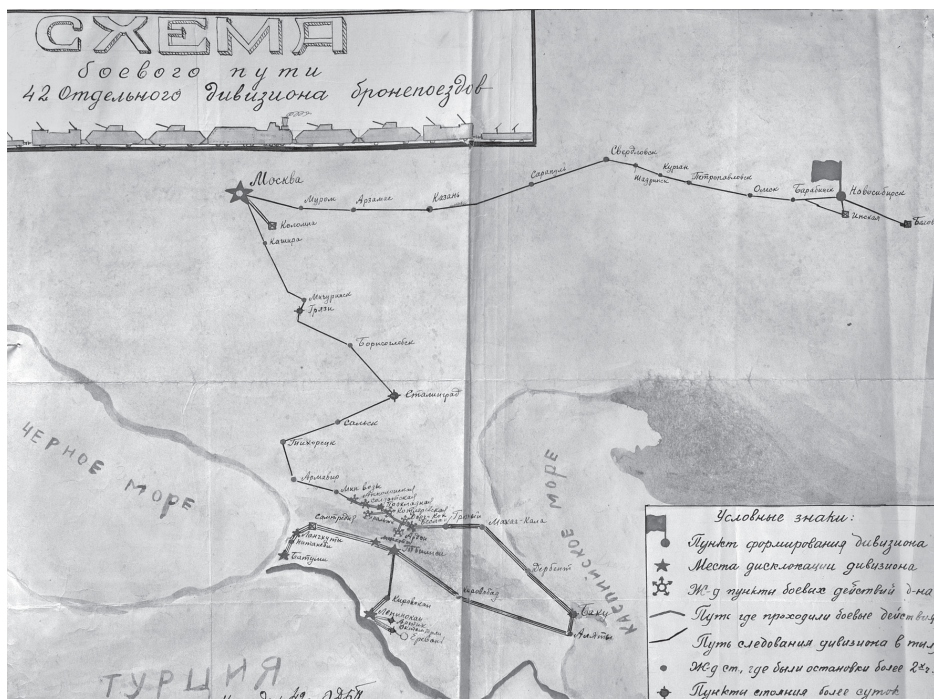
СХЕМА
боевого пути
42 Отдельного дивизиона бронепоездов

Москва
Муром
Арзамас
Казань
Саранпуль
Свердловск
Курган
Шадринск
Петропавловск
Омск
Барабинск
Новосибирск
Искитим
Бийск
Коломна
Кашира
Мичуринск
Грязи
Борисоглебск
Сталинград
Сальск
Тихорецк
Армавир
Мин Воды
Грозный
Махач-Кала
Дербент
Баку
Аляты
Сочи
Батуми
Кировакан
Ереван
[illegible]

ЧЕРНОЕ МОРЕ
КАСПИЙСКОЕ МОРЕ
ТУРЦИЯ

Условные знаки:
Пункт формирования дивизиона
Места дислокации дивизиона
Ж-д пункты боевых действий д-на
Путь где проходили боевые действия
Путь следования дивизиона в тыл
Ж-д ст., где были остановки более 2х ч.
Пункты стояния более суток